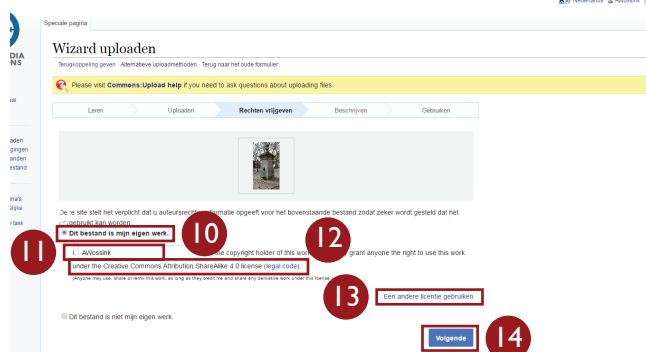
Nederlands AlVossink

Speciale pagina

DIA
NS

ual

aden
gingen
anden
estand

ina's
lijsa

k task

Wizard uploaden

Terugkoppeling geven · Alternatieve uploadmethoden · Terug naar het oude formulier

Please visit Commons:Upload help if you need to ask questions about uploading files.

Leren | Uploaden | Rechten vrijgeven | Beschrijven | Gebruiken

De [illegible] site stelt het verplicht dat u auteursrecht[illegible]formatie opgeeft voor het bovenstaande bestand zodat zeker wordt gesteld dat het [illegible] gebruikt kan worden.

Dit bestand is mijn eigen werk.

I, AlVossink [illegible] the copyright holder of this work, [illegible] grant anyone the right to use this work under the Creative Commons Attribution ShareAlike 4.0 license (legal code).

(Anyone may use, share or remix this work, as long as they credit me and share any derivative work under this license.)

Een andere licentie gebruiken

Dit bestand is niet mijn eigen werk.

Volgende

10

11

12

13

14